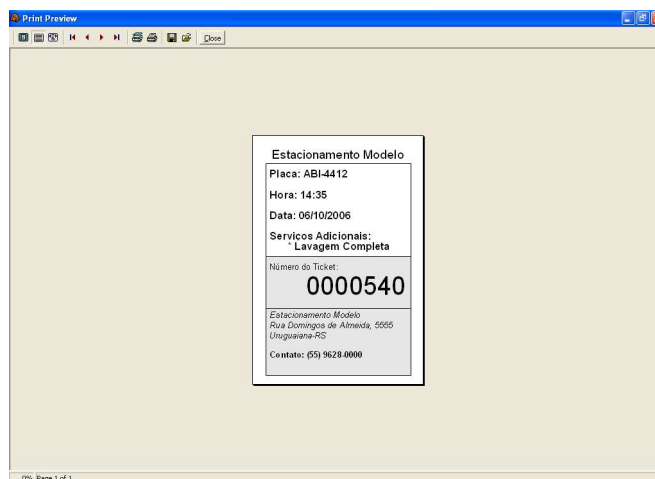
Print Preview

Close

Estacionamento Modelo

Placa: ABI-4412

Hora: 14:35

Data: 06/10/2006

Servicos Adicionais:
* Lavagem Completa

Número do Ticket:

0000540

Estacionamento Modelo
Rua Domingos de Almeida, 5555
Uruguaiana-RS

Contato: (55) 9628-0000

0% Page 1 of 1